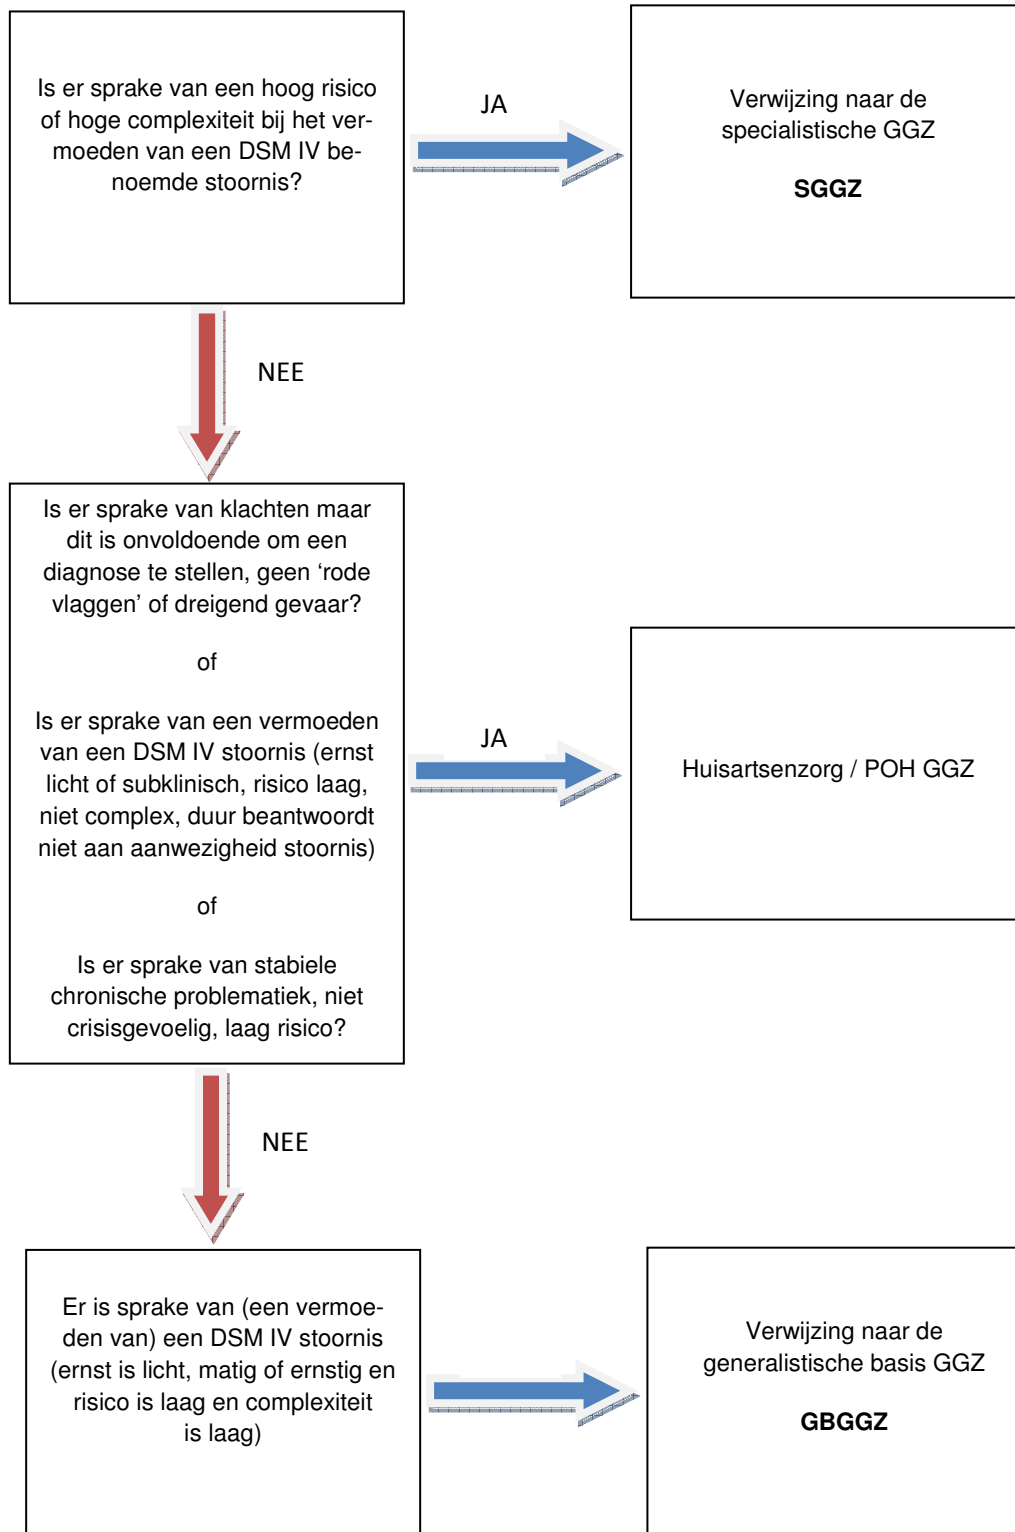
Is er sprake van een hoog risico of hoge complexiteit bij het vermoeden van een DSM IV benoemde stoornis?

JA

Verwijzing naar de specialistische GGZ

**SGGZ**

NEE

Is er sprake van klachten maar dit is onvoldoende om een diagnose te stellen, geen ‘rode vlaggen’ of dreigend gevaar?

of

Is er sprake van een vermoeden van een DSM IV stoornis (ernst licht of subklinisch, risico laag, niet complex, duur beantwoordt niet aan aanwezigheid stoornis)

of

Is er sprake van stabiele chronische problematiek, niet crisisgevoelig, laag risico?

JA

Huisartsenzorg / POH GGZ

NEE

Er is sprake van (een vermoeden van) een DSM IV stoornis (ernst is licht, matig of ernstig en risico is laag en complexiteit is laag)

Verwijzing naar de generalistische basis GGZ

**GBGGZ**